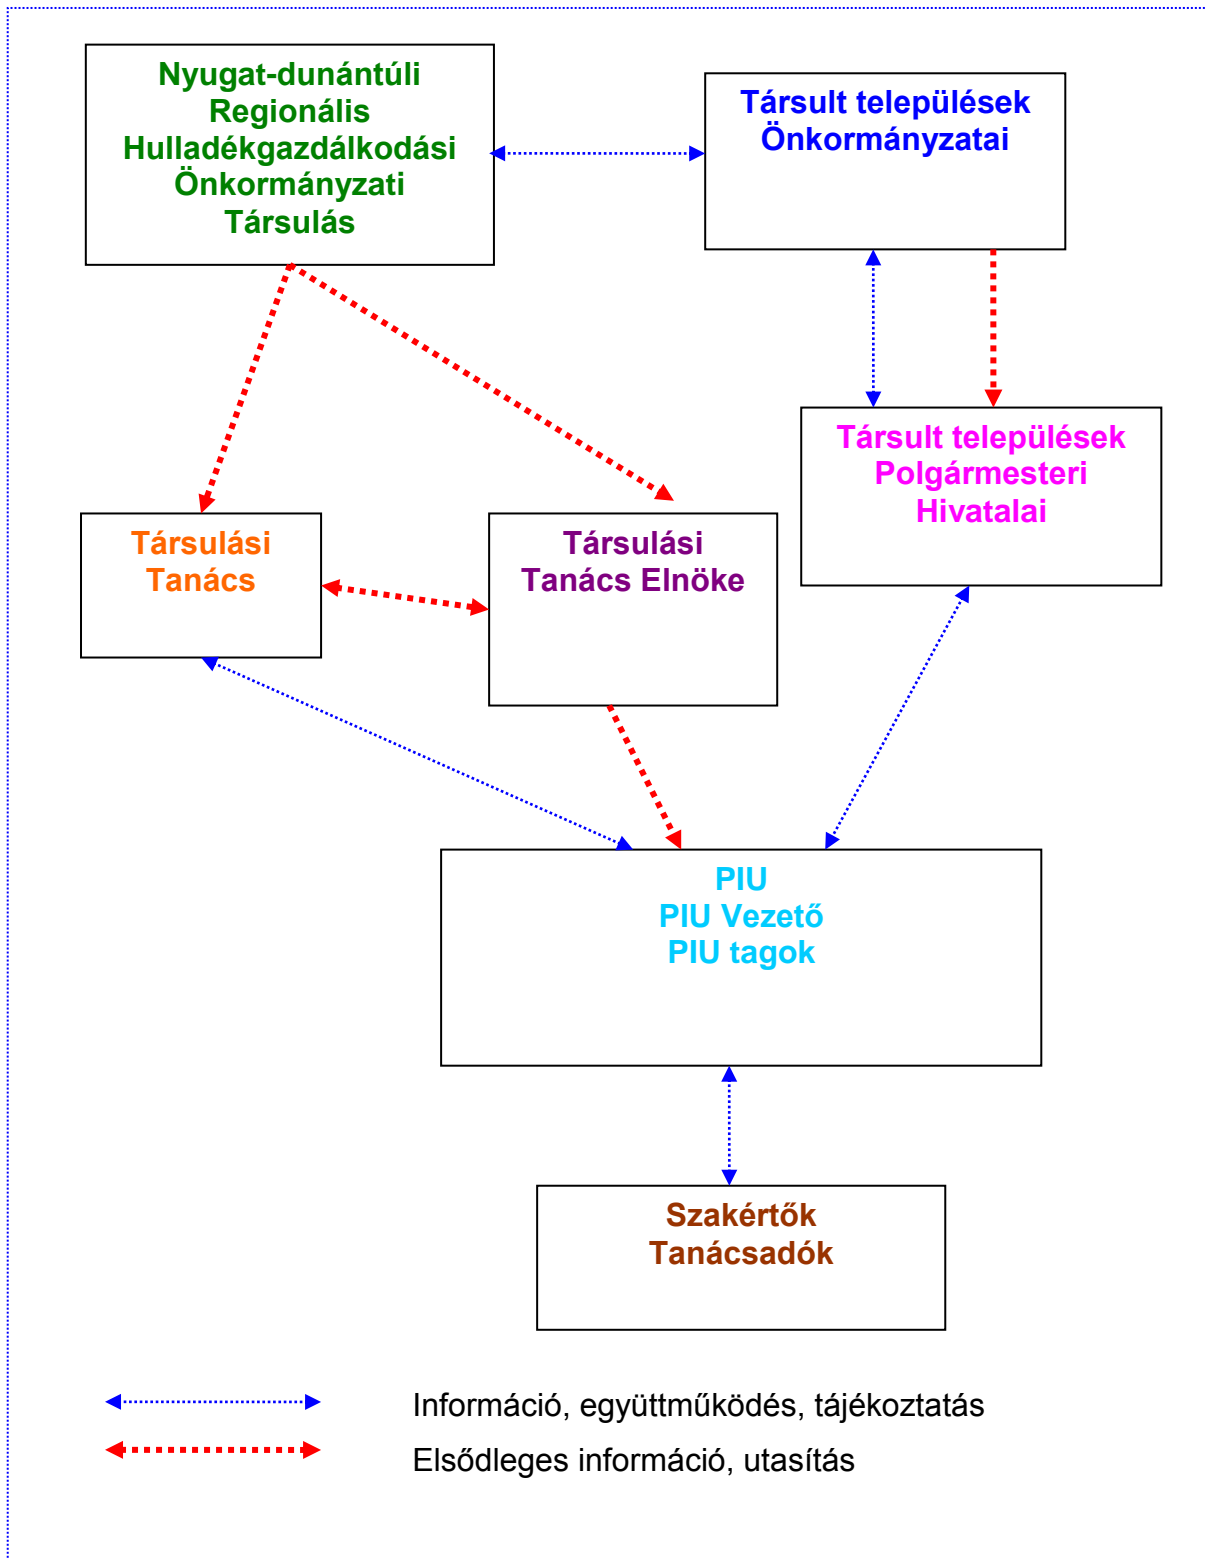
Nyugat-dunántúli Regionális Hulladékgazdálkodási Önkormányzati Társulás

Társult települések Önkormányzatai

Társult települések Polgármesteri Hivatalai

Társulási Tanács

Társulási Tanács Elnöke

PIU
PIU Vezető
PIU tagok

Szakértők
Tanácsadók

Információ, együttműködés, tájékoztatás

Elsődleges információ, utasítás